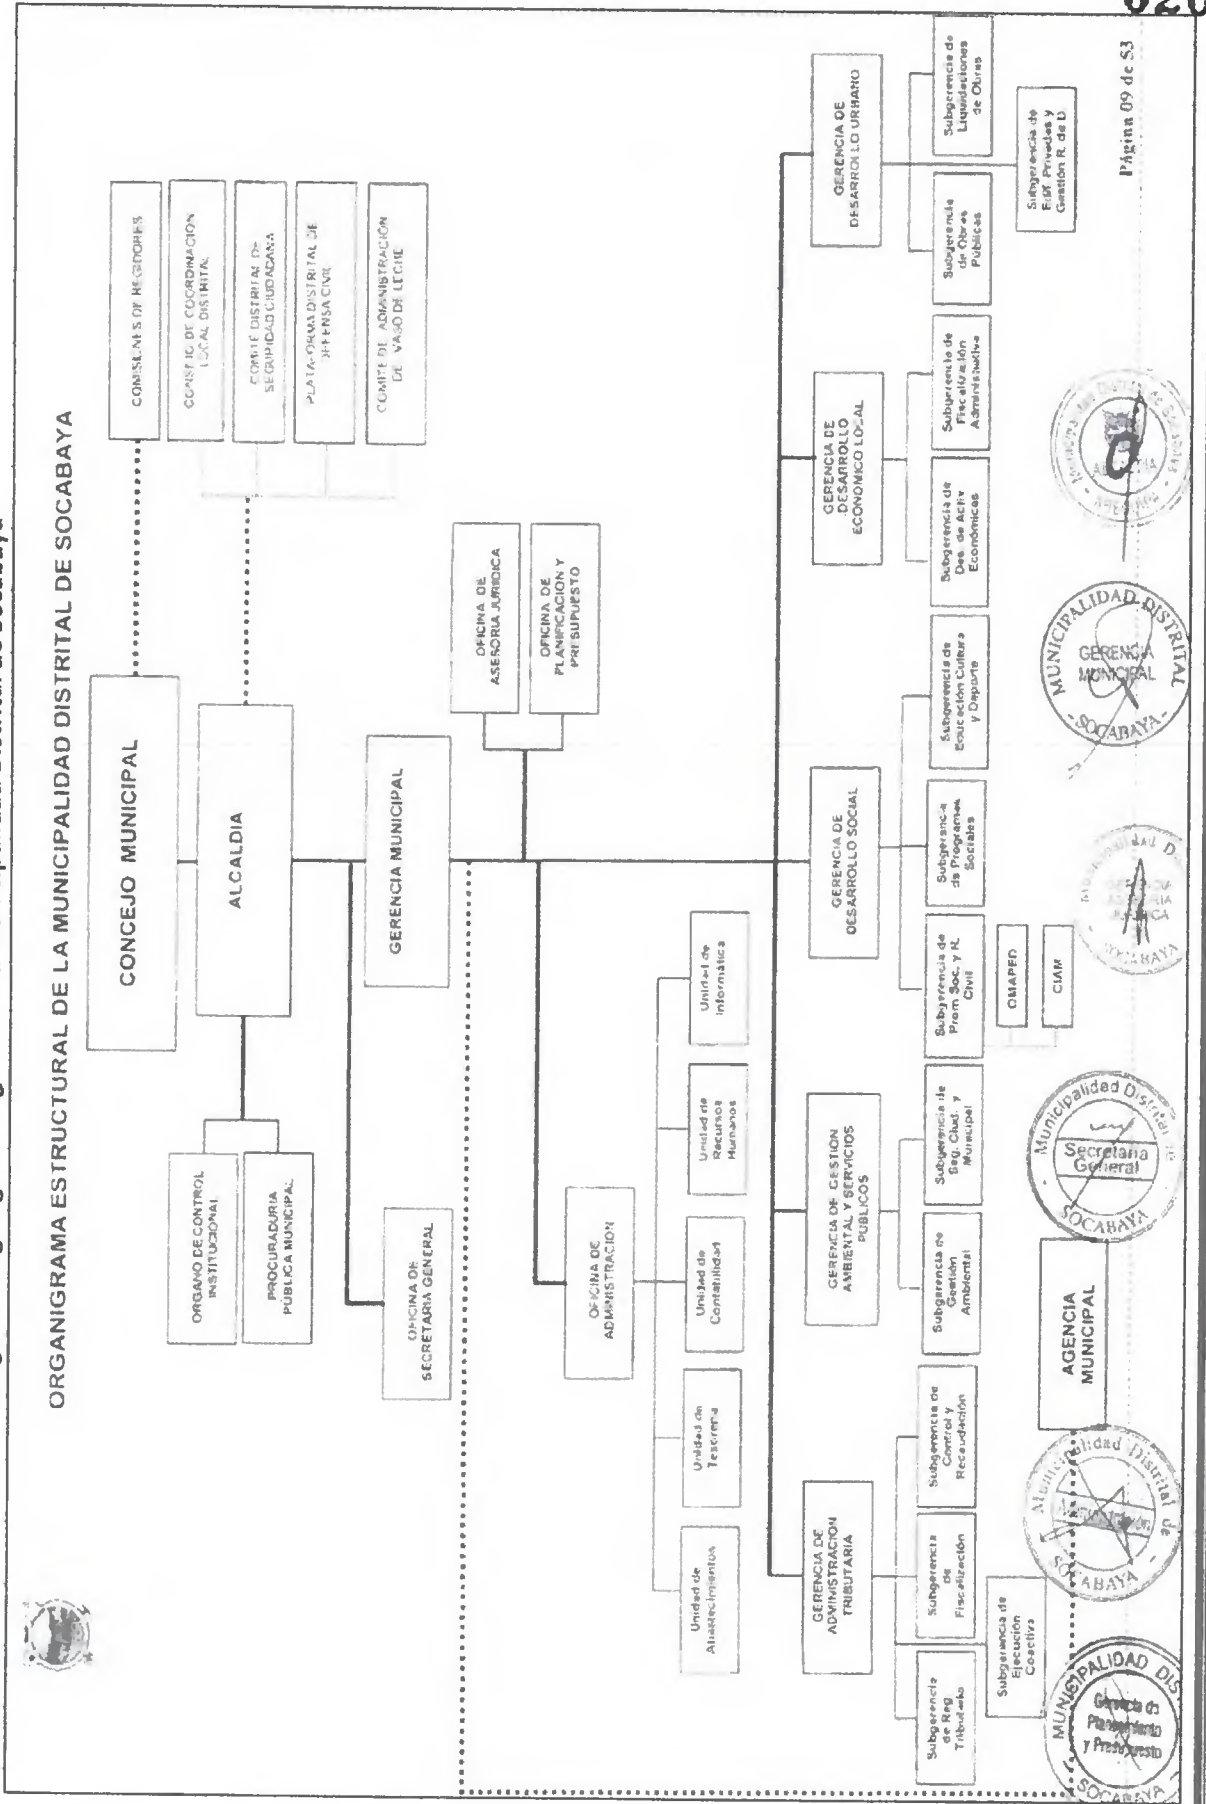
020

ORGANIGRAMA ESTRUCTURAL DE LA MUNICIPALIDAD DISTRITAL DE SOCABAYA

CONCEJO MUNICIPAL

COMISIONES DE REGIDORES

CONSEJO DE COORDINACION LOCAL DISTRITAL

COMITE DISTRITAL DE SEGURIDAD CIUDADANA

PLATAFORMA DISTRITAL DE DEFENSA CIVIL

COMITE DE ADMINISTRACION DE VASO DE LECHE

ALCALDIA

ORGANO DE CONTROL INSTITUCIONAL

PROCURADURIA PUBLICA MUNICIPAL

OFICINA DE SECRETARIA GENERAL

GERENCIA MUNICIPAL

OFICINA DE ASESORIA JURIDICA

OFICINA DE PLANIFICACION Y PRESUPUESTO

OFICINA DE ADMINISTRACION

Unidad de Abastecimientos

Unidad de Tesoreria

Unidad de Contabilidad

Unidad de Recursos Humanos

Unidad de Informática

GERENCIA DE ADMINISTRACION TRIBUTARIA

Subgerencia de Reg. Tributario

Subgerencia de Fiscalización

Subgerencia de Control y Recaudación

Subgerencia de Ejecución Coactiva

GERENCIA DE GESTION AMBIENTAL Y SERVICIOS PUBLICOS

Subgerencia de Gestión Ambiental

Subgerencia de Seg. Ciud. y Municipal

GERENCIA DE DESARROLLO SOCIAL

Subgerencia de Prom. Soc. y R. Civil

Subgerencia de Programas Sociales

Subgerencia de Educación Cultura y Deporte

OMAPED

CIAM

GERENCIA DE DESARROLLO ECONOMICO LOCAL

Subgerencia de Des. de Activ. Económicas

Subgerencia de Fiscalización Administrativa

GERENCIA DE DESARROLLO URBANO

Subgerencia de Obras Públicas

Subgerencia de Liquidaciones de Obras

Subgerencia de Edif. Privadas y Gestión R. de D.

AGENCIA MUNICIPAL

Página 09 de 53

MUNICIPALIDAD DISTRITAL GERENCIA MUNICIPAL SOCABAYA

Municipalidad Distrital de Secretaria General SOCABAYA

MUNICIPALIDAD DISTRITAL Gerencia de Planeamiento y Presupuesto SOCABAYA

Municipalidad Distrital de SOCABAYA